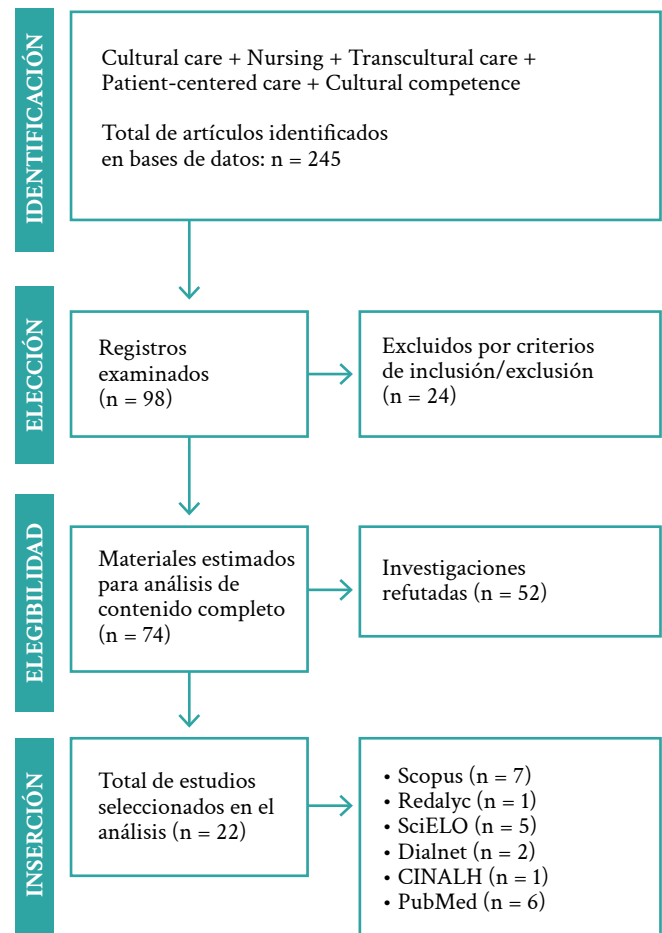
IDENTIFICACIÓN

Cultural care + Nursing + Transcultural care + Patient-centered care + Cultural competence

Total de artículos identificados en bases de datos: n = 245

ELECCIÓN

Registros examinados (n = 98)

Excluidos por criterios de inclusión/exclusión (n = 24)

ELEGIBILIDAD

Materiales estimados para análisis de contenido completo (n = 74)

Investigaciones refutadas (n = 52)

INSERCIÓN

Total de estudios seleccionados en el análisis (n = 22)

• Scopus (n = 7)
• Redalyc (n = 1)
• SciELO (n = 5)
• Dialnet (n = 2)
• CINALH (n = 1)
• PubMed (n = 6)